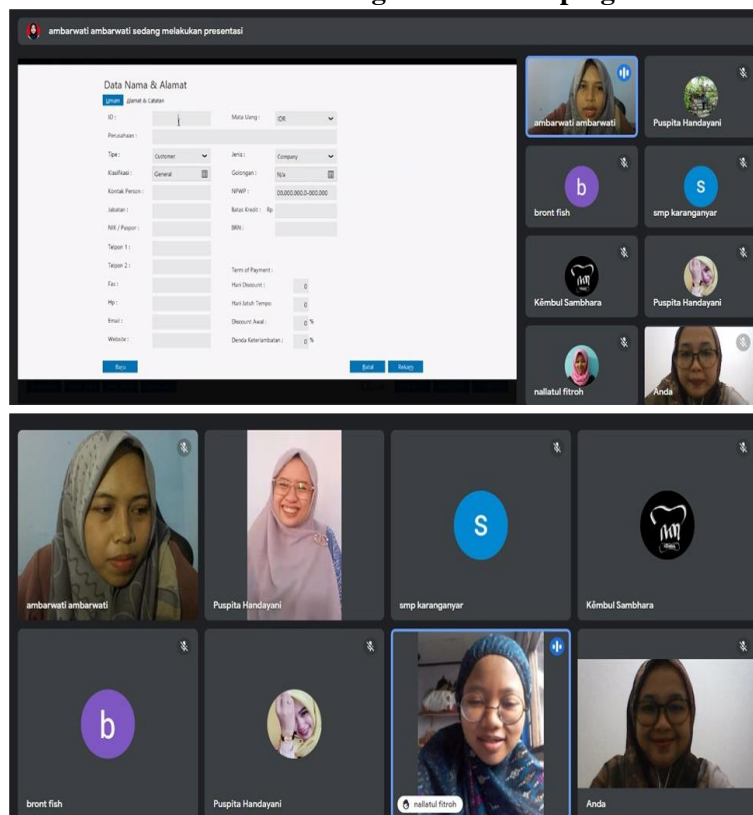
ambarwati ambarwati sedang melakukan presentasi

Data Nama & Alamat

Umum | Alamat & Catatan

ID :

Mata Uang : IDR

Perusahaan :

Tipe : Customer

Jenis : Company

Klasifikasi : General

Golongan : N/a

Kontak Person :

NPWP : 00.000.000.0-000.000

Jabatan :

Batas Kredit : Rp

NIK / Paspor :

BRN :

Telpon 1 :

Telpon 2 :

Term of Payment :

Fax :

Hari Discount : 0

Hp :

Hari Jatuh Tempo : 0

Email :

Discount Awal : 0 %

Website :

Denda Keterlambatan : 0 %

Baru

Batal

Rekam

ambarwati ambarwati

Puspita Handayani

bront fish

smp karanganyar

Kèmbul Sambhara

Puspita Handayani

nallatul fitroh

Anda

ambarwati ambarwati

Puspita Handayani

smp karanganyar

Kèmbul Sambhara

bront fish

Puspita Handayani

nallatul fitroh

Anda